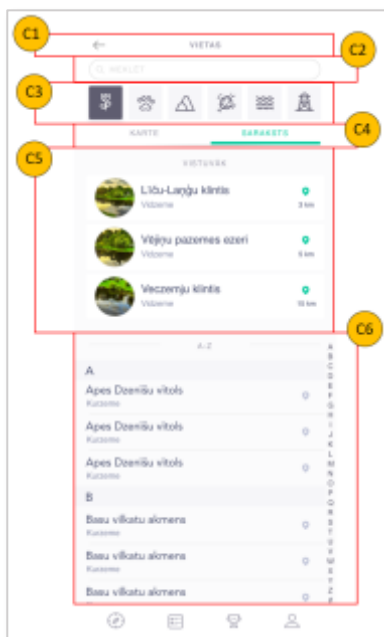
C1
VIETAS
C2
MEKLĒT
C3
C4
KARTE
SARAKSTS
C5
TUVĀKĀS
Līču-Laņģu klintis
Vidzeme
3 km
Vējiņu pazemes ezeri
Vidzeme
5 km
Veczemju klintis
Vidzeme
10 km
C6
A-Z
A
Apes Dzenišu vītols
Kurzeme
Apes Dzenišu vītols
Kurzeme
Apes Dzenišu vītols
Kurzeme
B
Basu vilkatu akmens
Kurzeme
Basu vilkatu akmens
Kurzeme
Basu vilkatu akmens
Kurzeme
A
B
C
D
E
F
G
H
I
J
K
L
M
N
O
P
Q
R
S
T
U
V
W
X
Y
Z